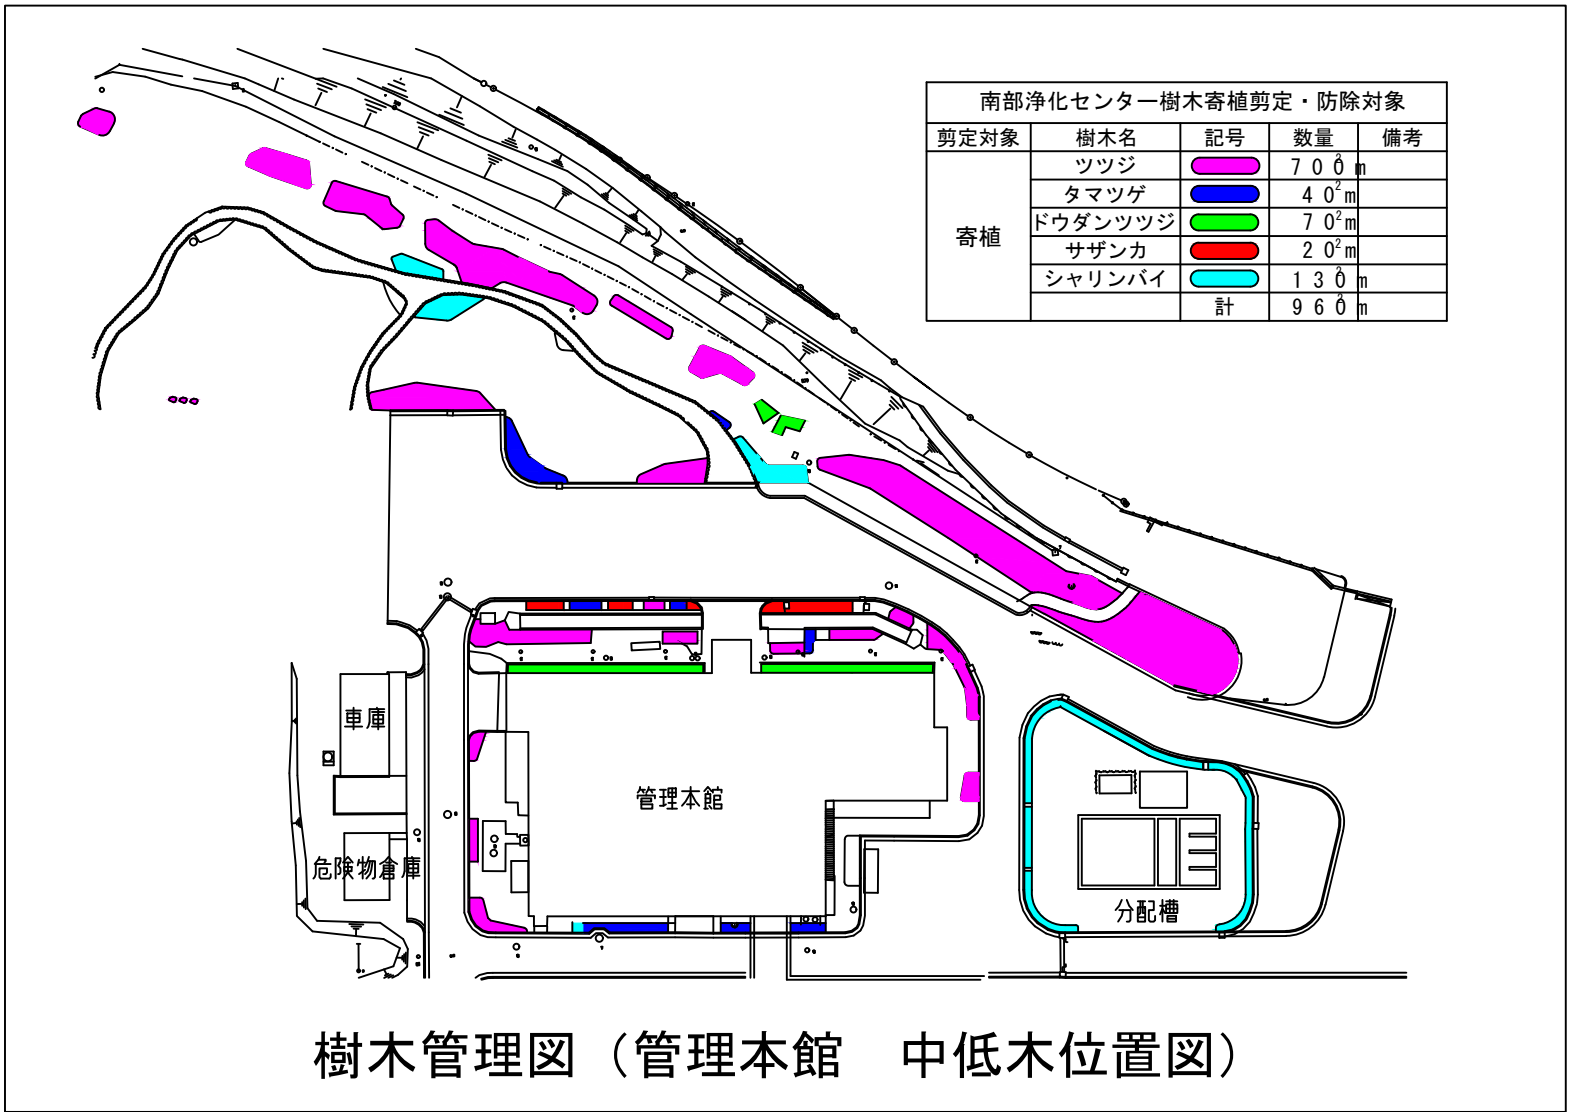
南部浄化センター樹木寄植剪定・防除対象

| 剪定対象 | 樹木名 | 記号 | 数量 | 備考 |
|---|---|---|---|---|
| 寄植 | ツツジ | | 700$m^2$ | |
| | タマツゲ | | 40$m^2$ | |
| | ドウダンツツジ | | 70$m^2$ | |
| | サザンカ | | 20$m^2$ | |
| | シャリンバイ | | 130$m^2$ | |
| | | 計 | 960$m^2$ | |

車庫

危険物倉庫

管理本館

分配槽

樹木管理図（管理本館　中低木位置図）